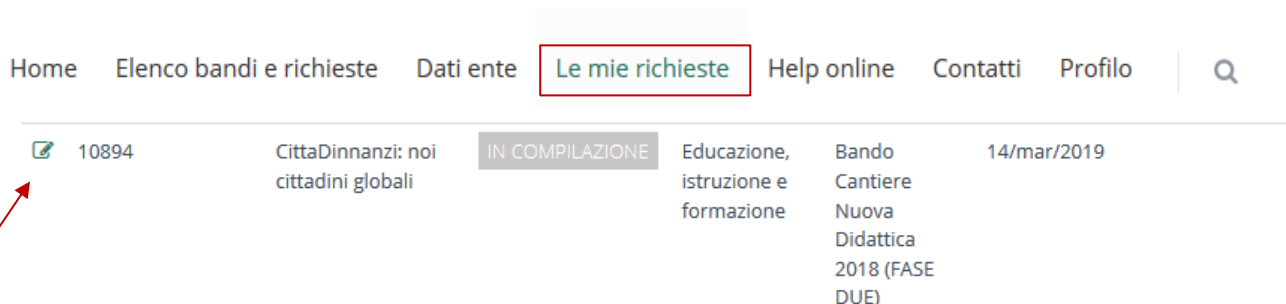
Home Elenco bandi e richieste Dati ente Le mie richieste Help online Contatti Profilo

| 10894 | CittaDinnanzi: noi cittadini globali | IN COMPILAZIONE | Educazione, istruzione e formazione | Bando Cantiere Nuova Didattica 2018 (FASE DUE) | 14/mar/2019 |
|---|---|---|---|---|---|